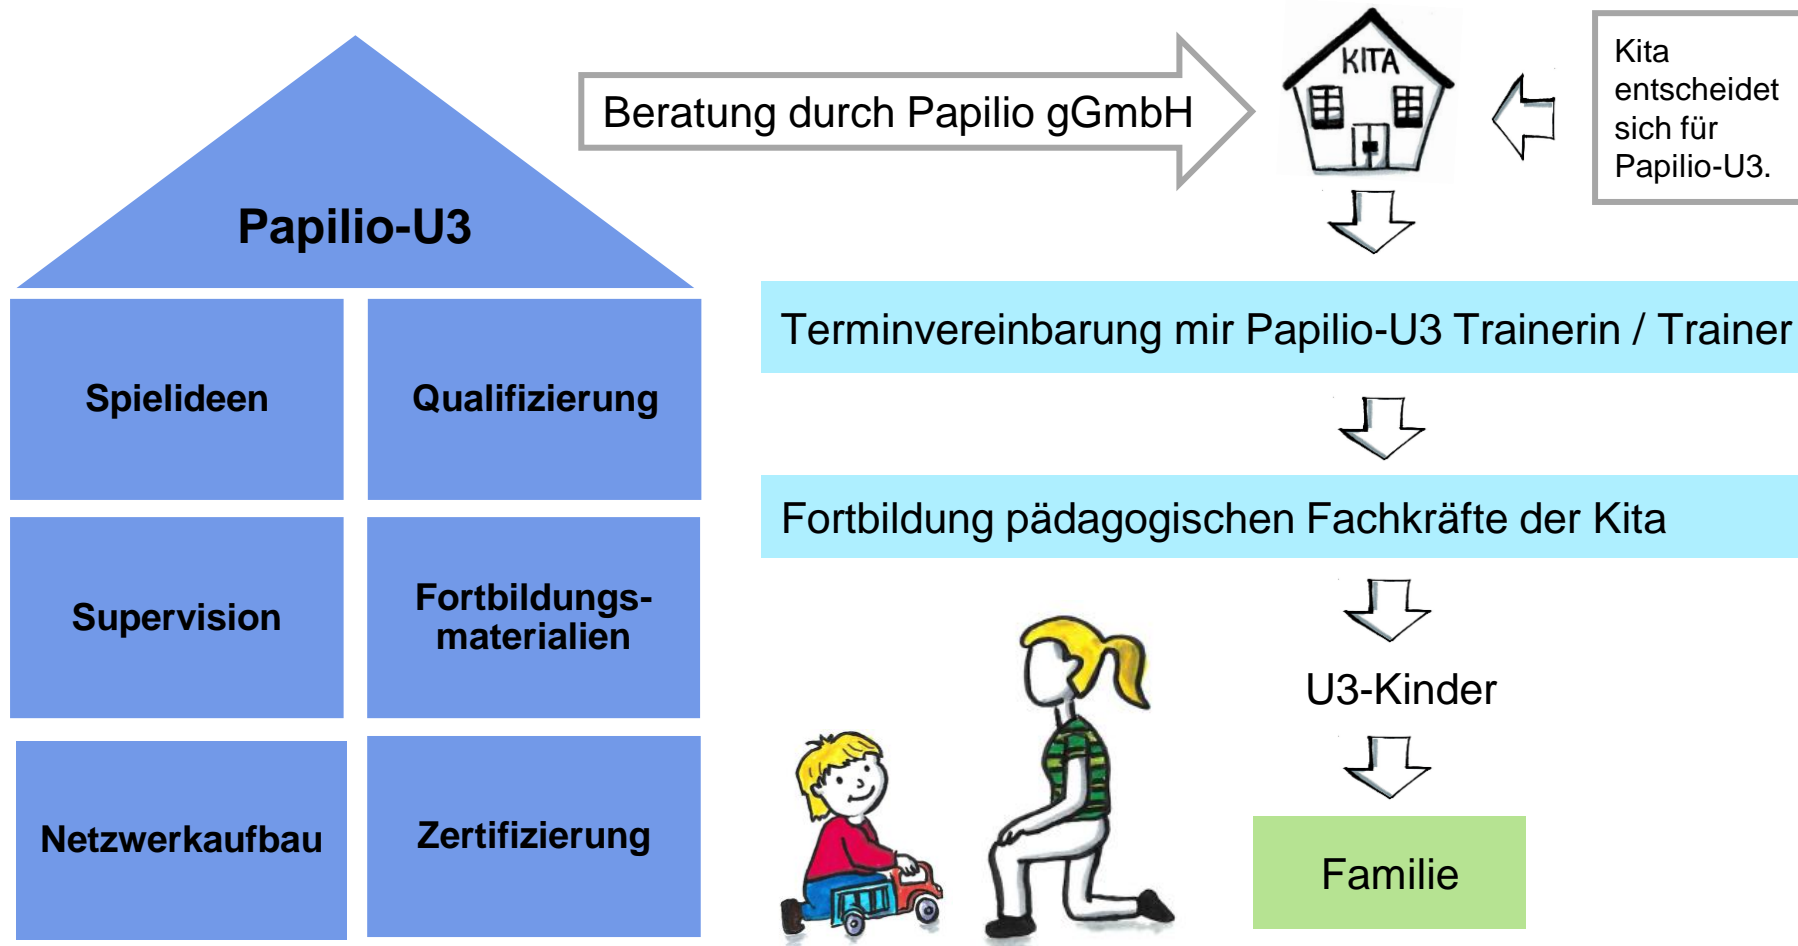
Papilio-U3

Spielideen

Qualifizierung

Supervision

Fortbildungsmaterialien

Netzwerkaufbau

Zertifizierung

Beratung durch Papilio gGmbH

KITA

Kita entscheidet sich für Papilio-U3.

Terminvereinbarung mir Papilio-U3 Trainerin / Trainer

Fortbildung pädagogischen Fachkräfte der Kita

U3-Kinder

Familie